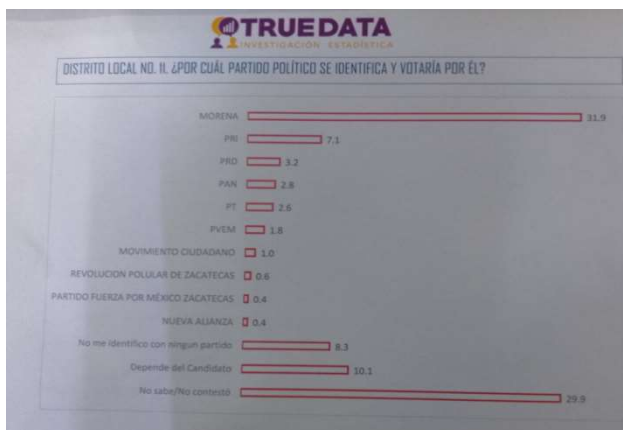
TRUE DATA
INVESTIGACIÓN ESTADÍSTICA

DISTRITO LOCAL NO. II. ¿POR CUÁL PARTIDO POLÍTICO SE IDENTIFICA Y VOTARÍA POR ÉL?

MORENA 31.9
PRI 7.1
PRD 3.2
PAN 2.8
PT 2.6
PVEM 1.8
MOVIMIENTO CIUDADANO 1.0
REVOLUCION POLULAR DE ZACATECAS 0.6
PARTIDO FUERZA POR MÉXICO ZACATECAS 0.4
NUEVA ALIANZA 0.4
No me identifico con ningun partido 8.3
Depende del Candidato 10.1
No sabe/No contestó 29.9